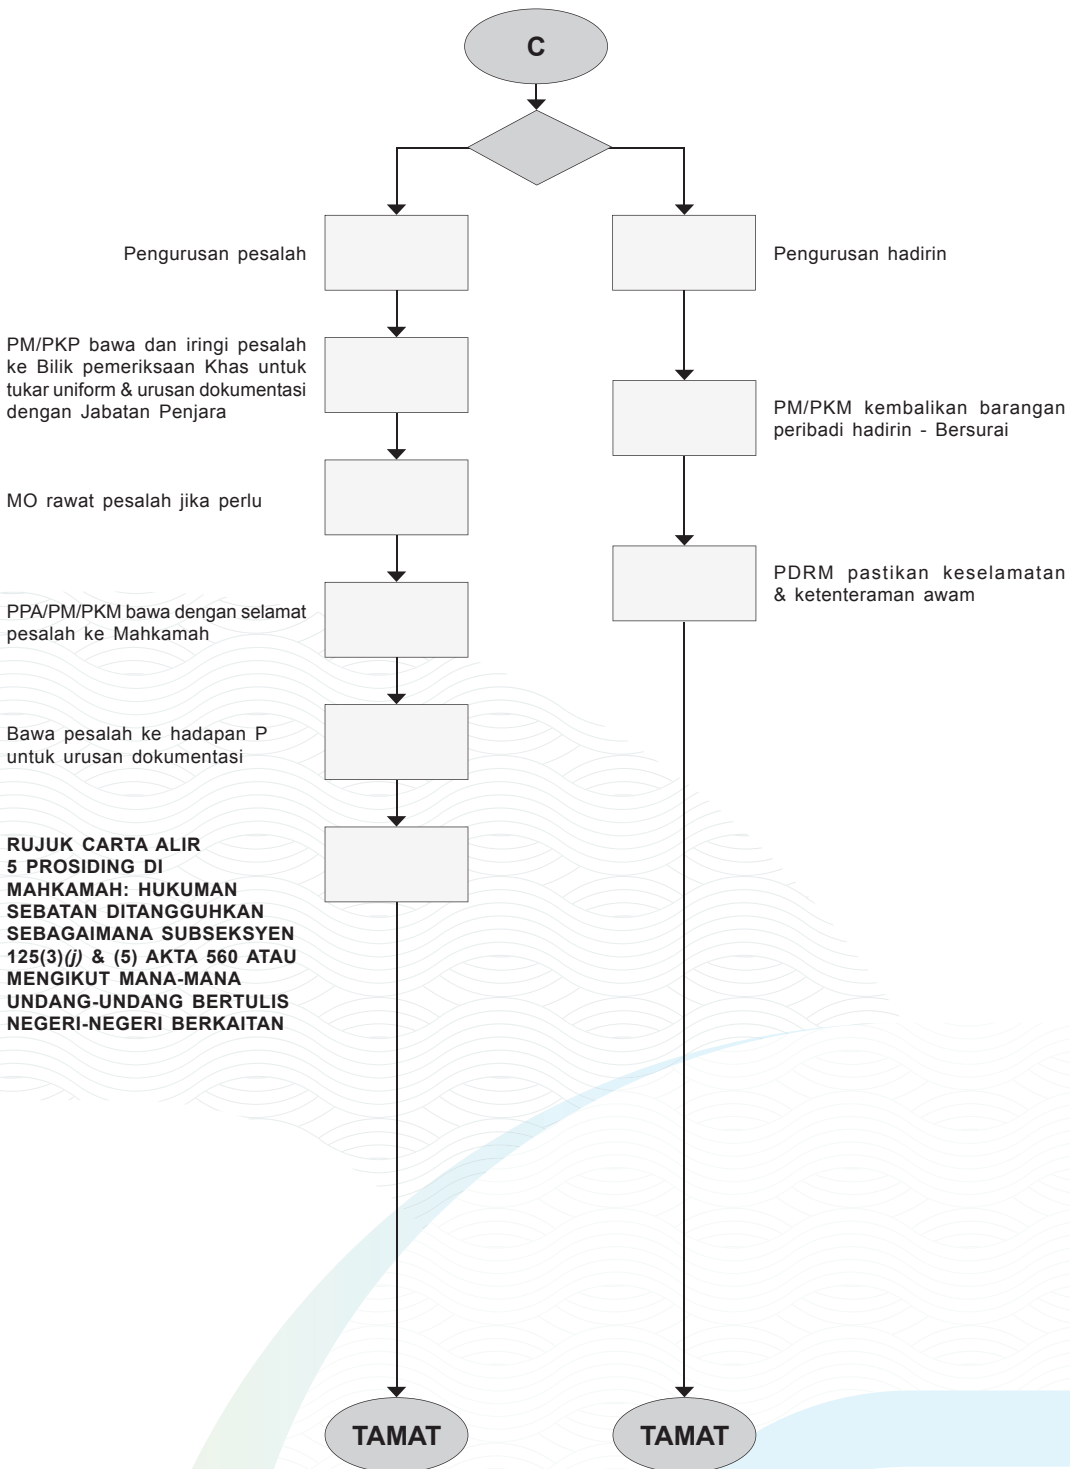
C

Pengurusan pesalah

Pengurusan hadirin

PM/PKP bawa dan iringi pesalah ke Bilik pemeriksaan Khas untuk tukar uniform & urusan dokumentasi dengan Jabatan Penjara

PM/PKM kembalikan barangan peribadi hadirin - Bersurai

MO rawat pesalah jika perlu

PDRM pastikan keselamatan & ketenteraman awam

PPA/PM/PKM bawa dengan selamat pesalah ke Mahkamah

Bawa pesalah ke hadapan P untuk urusan dokumentasi

RUJUK CARTA ALIR 5 PROSIDING DI MAHKAMAH: HUKUMAN SEBATAN DITANGGUHKAN SEBAGAIMANA SUBSEKSYEN 125(3)*(j)* & (5) AKTA 560 ATAU MENGIKUT MANA-MANA UNDANG-UNDANG BERTULIS NEGERI-NEGERI BERKAITAN

TAMAT

TAMAT